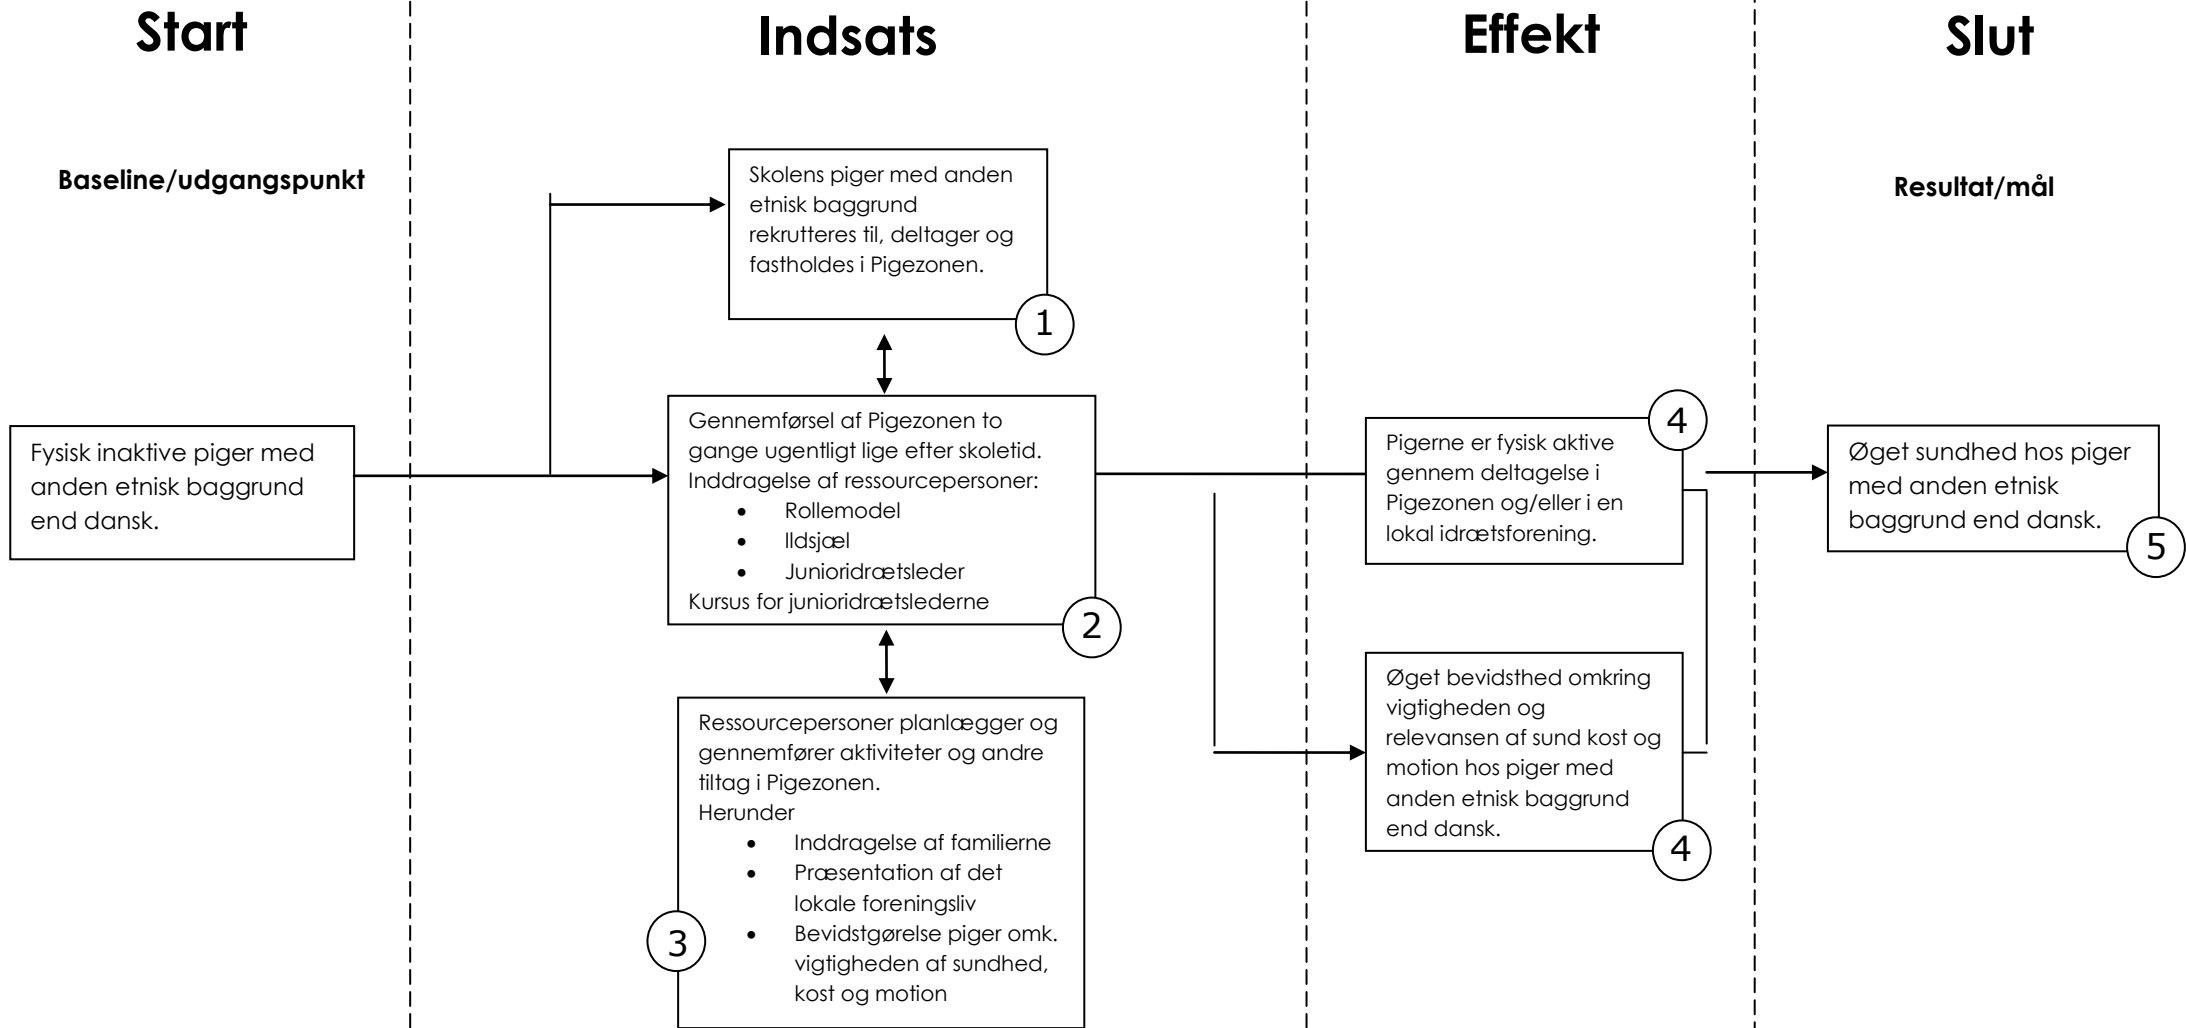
Start

Indsats

Effekt

Slut

Baseline/udgangspunkt

Resultat/mål

Skolens piger med anden etnisk baggrund rekrutteres til, deltager og fastholdes i Pigezonen.

1

Fysisk inaktive piger med anden etnisk baggrund end dansk.

Gennemførsel af Pigezonen to gange ugentligt lige efter skoletid.
Inddragelse af ressourcepersoner:
- Rollemodel
- Ildsjæl
- Junioridrætsleder
Kursus for junioridrætslederne

2

Pigerne er fysisk aktive gennem deltagelse i Pigezonen og/eller i en lokal idrætsforening.

4

Øget sundhed hos piger med anden etnisk baggrund end dansk.

5

Ressourcepersoner planlægger og gennemfører aktiviteter og andre tiltag i Pigezonen.
Herunder
- Inddragelse af familierne
- Præsentation af det lokale foreningsliv
- Bevidstgørelse piger omk. vigtigheden af sundhed, kost og motion

3

Øget bevidsthed omkring vigtigheden og relevansen af sund kost og motion hos piger med anden etnisk baggrund end dansk.

4